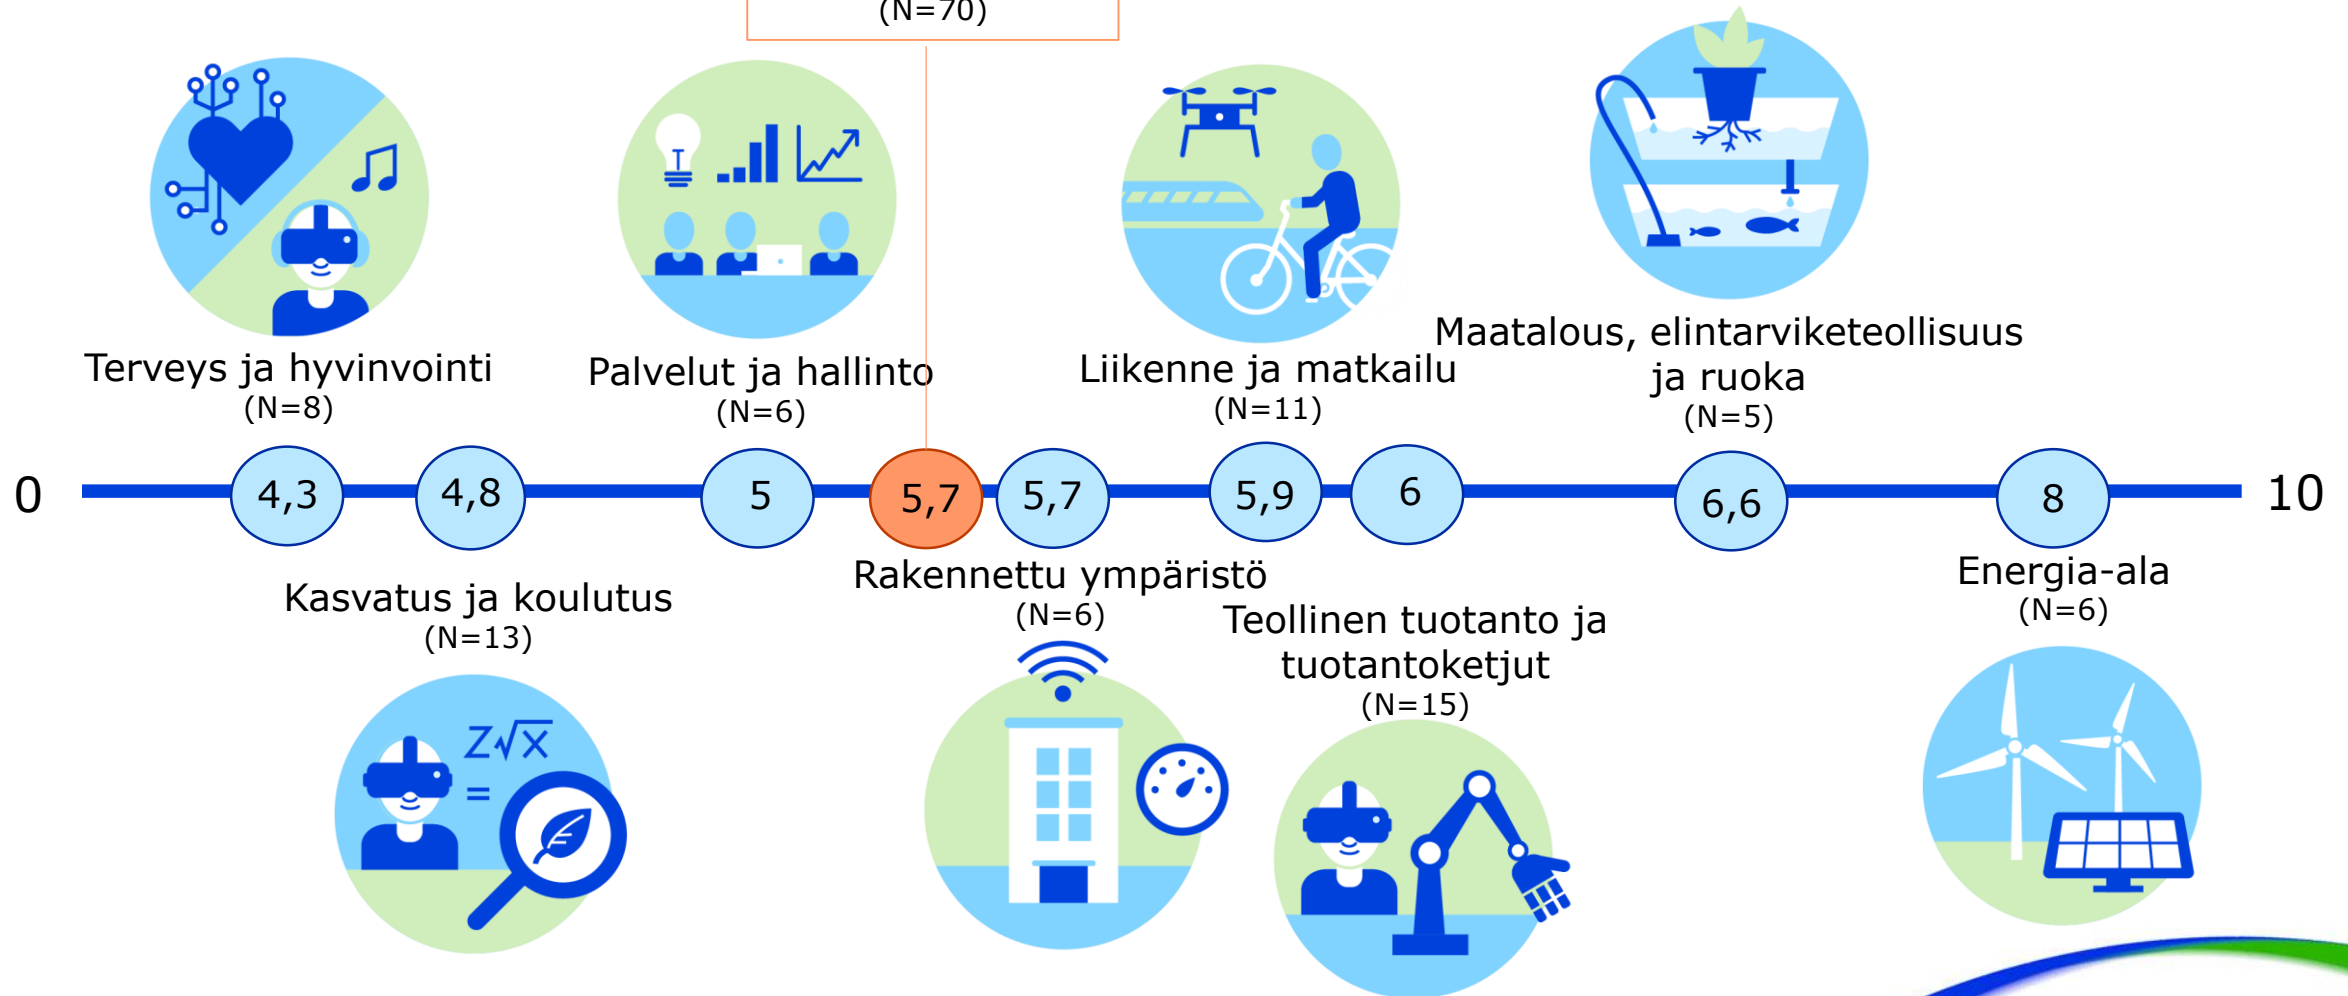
(N=70)

Terveys ja hyvinvointi
(N=8)

Palvelut ja hallinto
(N=6)

Liikenne ja matkailu
(N=11)

Maatalous, elintarviketeollisuus ja ruoka
(N=5)

0

4,3

4,8

5

5,7

5,7

5,9

6

6,6

8

10

Kasvatus ja koulutus
(N=13)

Rakennettu ympäristö
(N=6)

Teollinen tuotanto ja tuotantoketjut
(N=15)

Energia-ala
(N=6)

$Z\sqrt{X}$
=